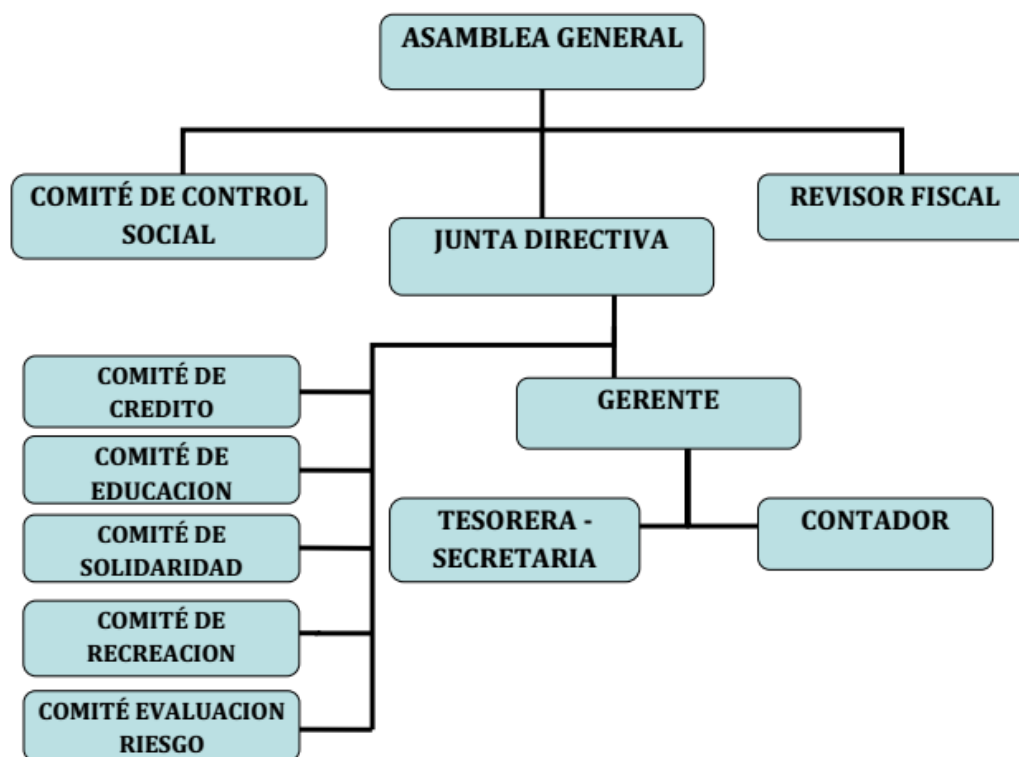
ASAMBLEA GENERAL

COMITÉ DE CONTROL SOCIAL

JUNTA DIRECTIVA

REVISOR FISCAL

COMITÉ DE CREDITO

COMITÉ DE EDUCACION

COMITÉ DE SOLIDARIDAD

COMITÉ DE RECREACION

COMITÉ EVALUACION RIESGO

GERENTE

TESORERA - SECRETARIA

CONTADOR